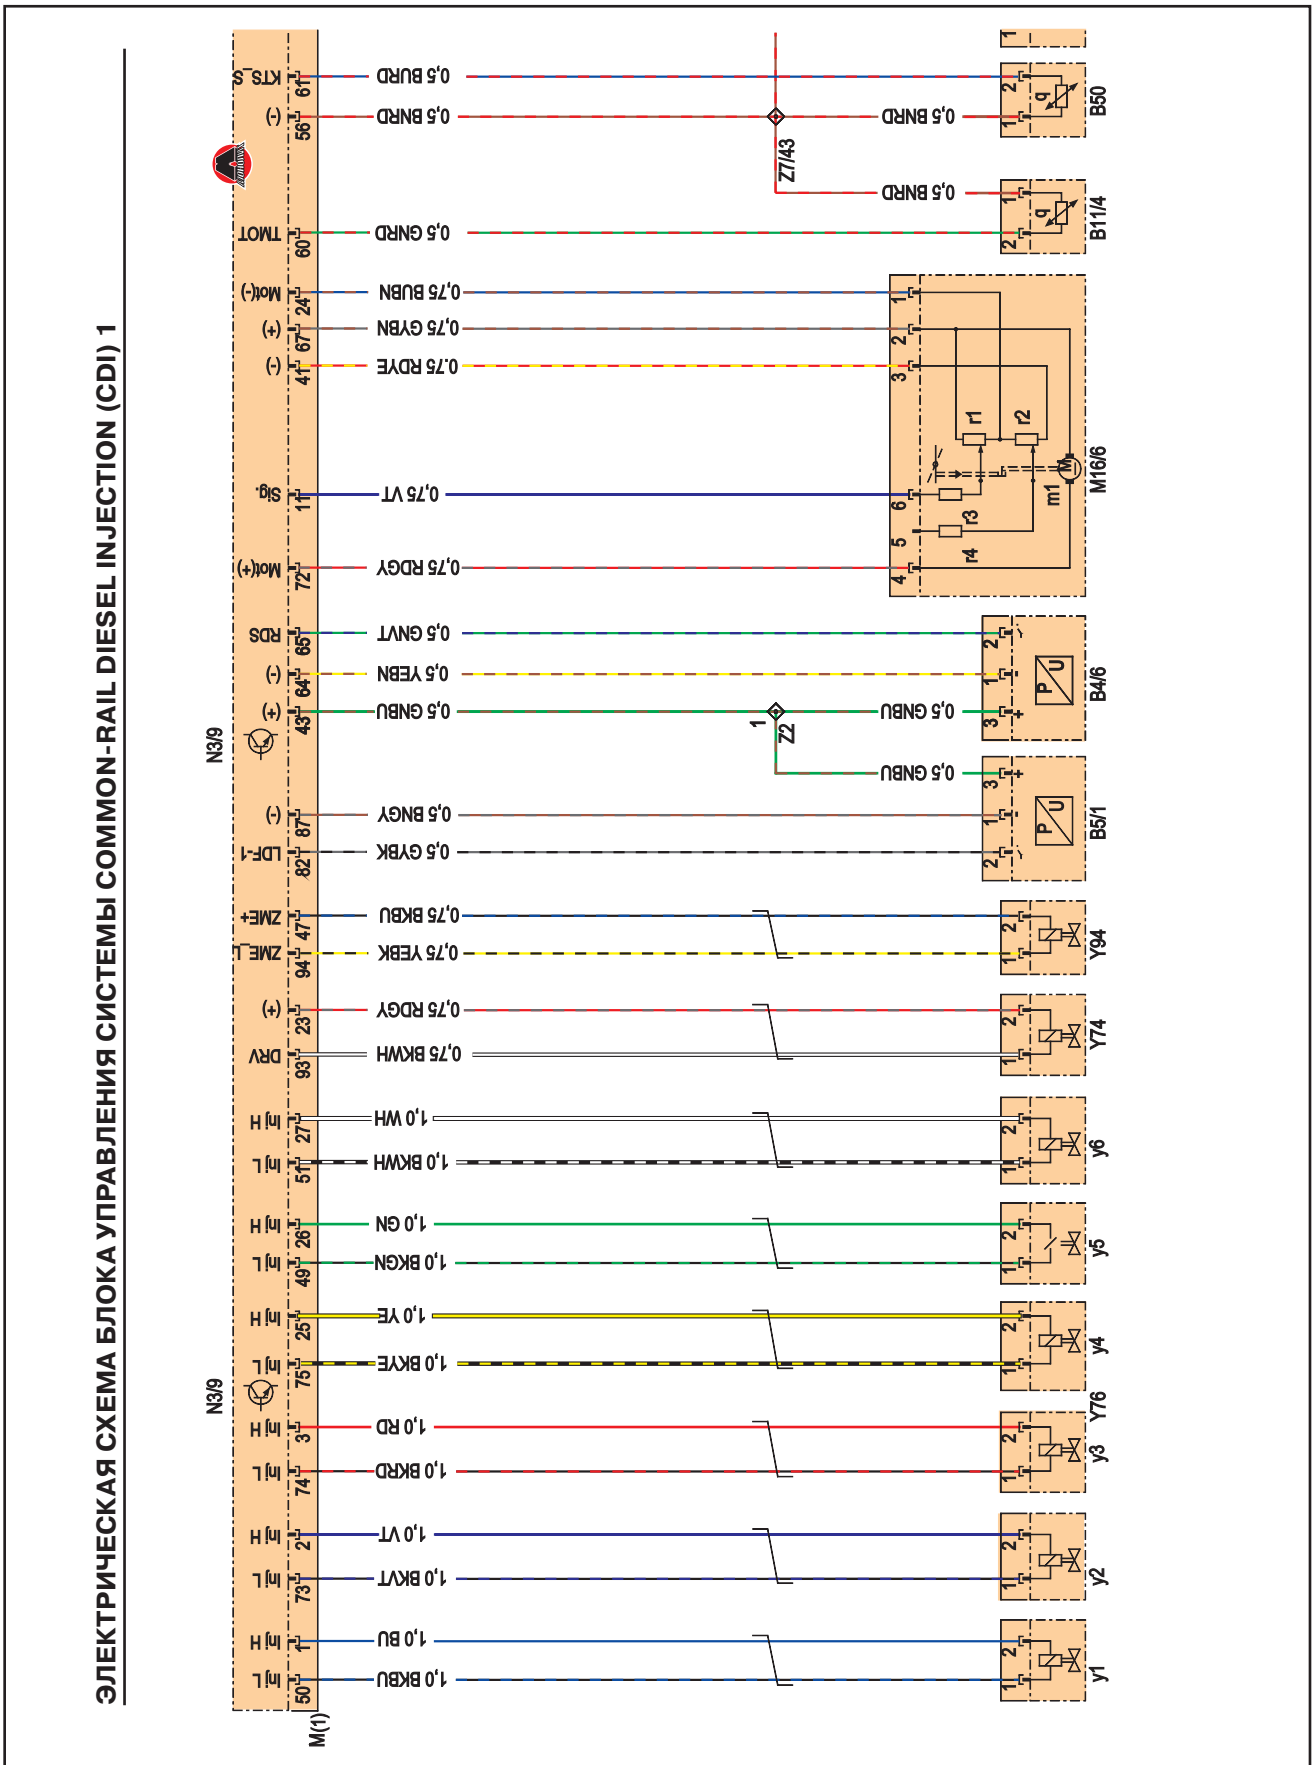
ЭЛЕКТРИЧЕСКАЯ СХЕМА БЛОКА УПРАВЛЕНИЯ СИСТЕМЫ COMMON-RAIL DIESEL INJECTION (CDI) 1

N3/9
N3/9
M(1)

Inj L 50 1,0 BKBU
Inj H 1 1,0 BU
Inj L 73 1,0 BKVT
Inj H 2 1,0 VT
Inj L 74 1,0 BKRD
Inj H 3 1,0 RD
Inj L 75 1,0 BKYE
Inj H 25 1,0 YE
Inj L 49 1,0 BKGN
Inj H 26 1,0 GN
Inj L 51 1,0 BKWH
Inj H 27 1,0 WH
DRV 93 0,75 BKWH
(+) 23 0,75 RDGY
ZME_L 94 0,75 YEBK
ZME+ 47 0,75 BKBU
LDF-1 82 0,5 GYBK
(-) 87 0,5 BNGY
(+) 43 0,5 GNBU
(-) 64 0,5 YEBN
RDS 65 0,5 GNVT
Mot(+) 72 0,75 RDGY
Sig. 11 0,75 VT
(-) 41 0,75 RDYE
(+) 67 0,75 GYBN
Mot(-) 24 0,75 BUBN
TMOT 60 0,5 GNRD
(-) 56 0,5 BNRD
KTS_S 61 0,5 BURD

Z2 1
0,5 GNBU
0,5 GNBU
Z7/43
0,5 BNRD
0,5 BNRD

y1 y2 y3 Y76 y4 y5 y6 Y74 Y94
B5/1 B4/6 P U
M16/6 r1 r2 r3 r4 m1 M
B11/4 B50 q
1 2 3 4 5 6